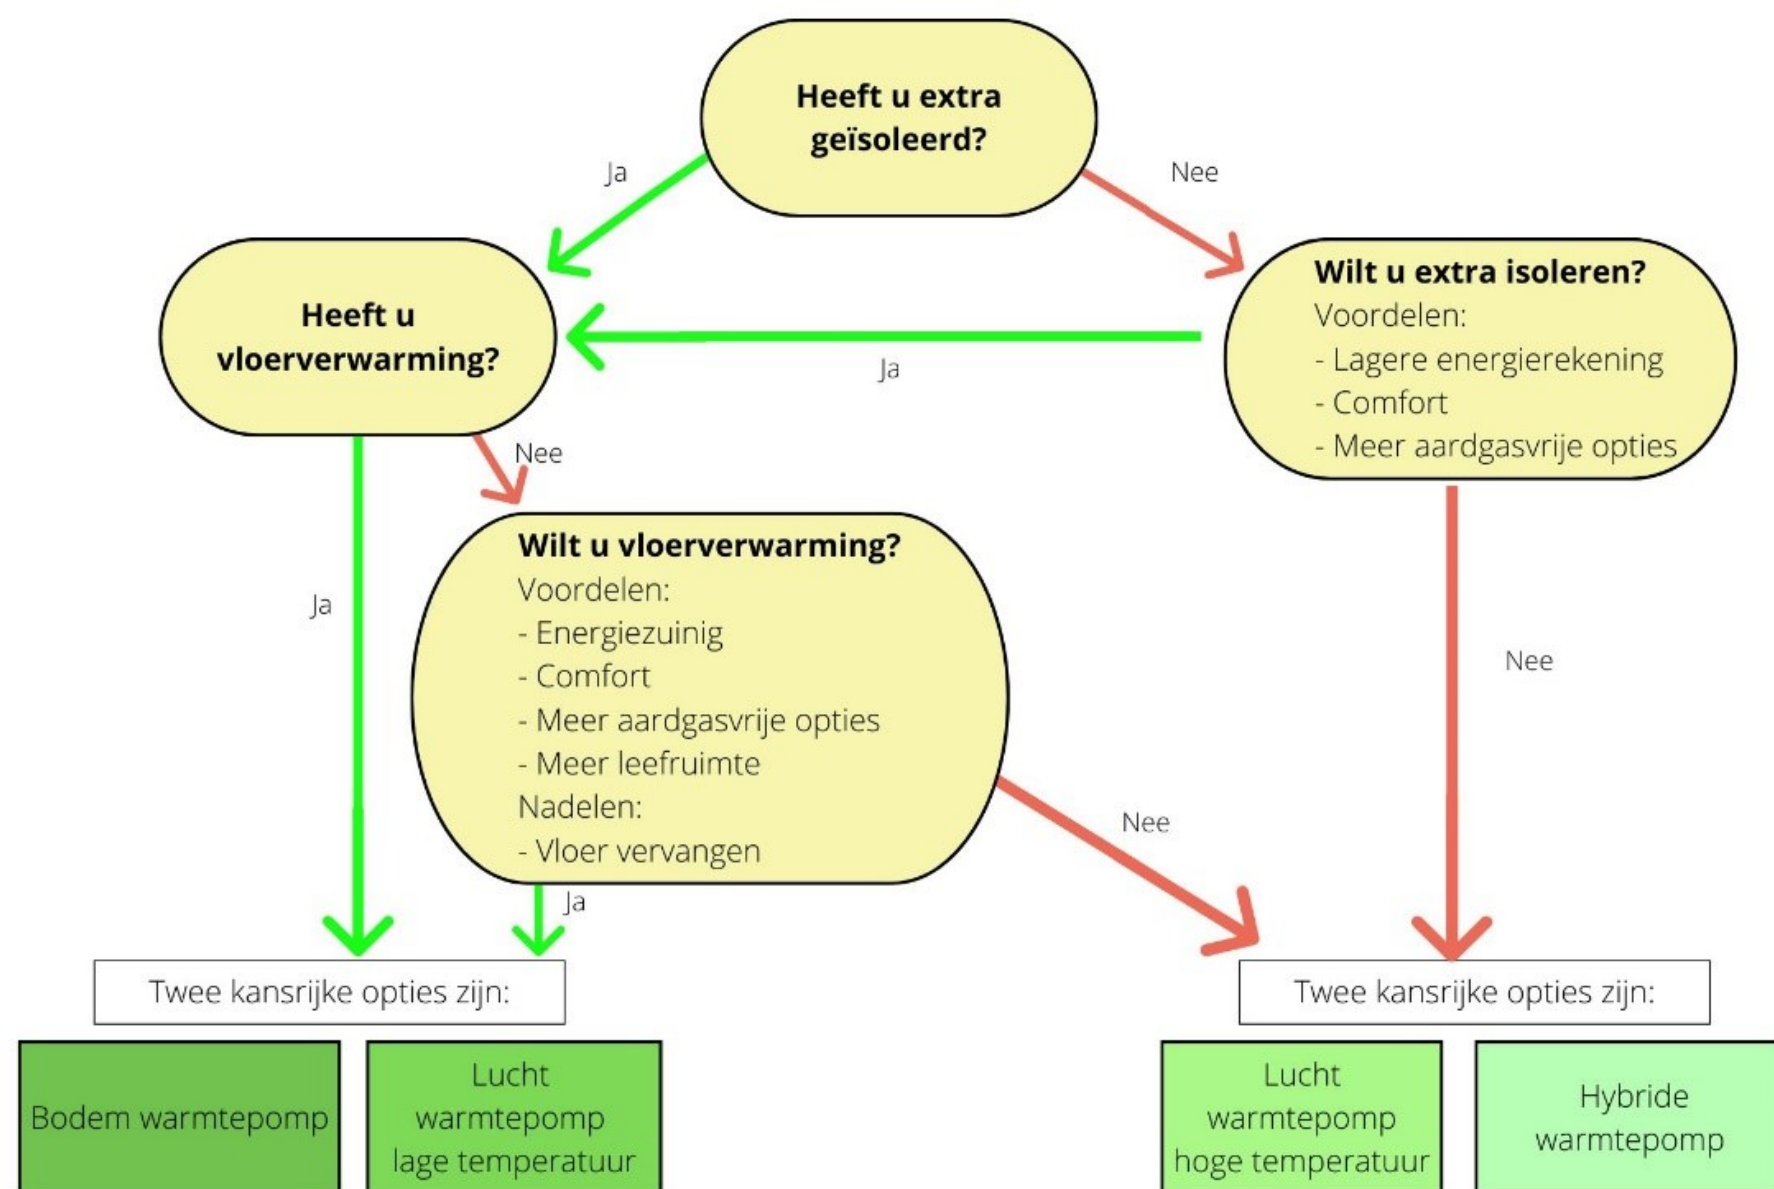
Heeft u extra geïsoleerd?

Ja

Nee

Heeft u vloerverwarming?

Wilt u extra isoleren?
Voordelen:
- Lagere energierekening
- Comfort
- Meer aardgasvrije opties

Ja

Nee

Ja

Wilt u vloerverwarming?
Voordelen:
- Energiezuinig
- Comfort
- Meer aardgasvrije opties
- Meer leefruimte
Nadelen:
- Vloer vervangen

Nee

Nee

Ja

Twee kansrijke opties zijn:

Bodem warmtepomp

Lucht warmtepomp lage temperatuur

Twee kansrijke opties zijn:

Lucht warmtepomp hoge temperatuur

Hybride warmtepomp